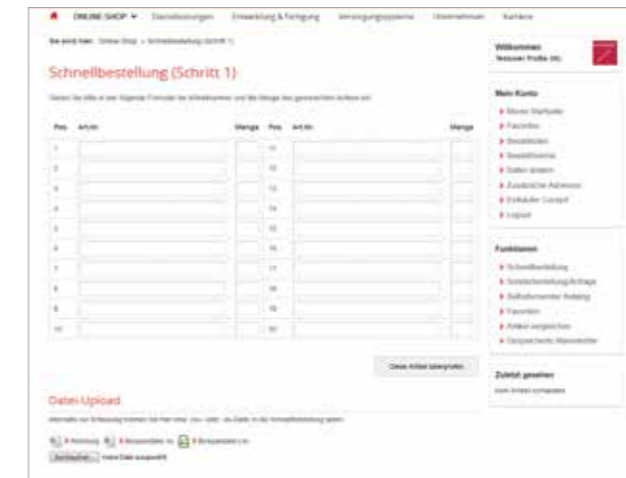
ONLINE SHOP ∨ Dienstleistungen Entwicklung & Fertigung Versorgungssysteme Unternehmen Karriere

Sie sind hier: Online Shop » Schnellbestellung (Schritt 1)

Schnellbestellung (Schritt 1)

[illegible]

| Pos. | Art.Nr. | Menge | Pos. | Art.Nr. | Menge |
|---|---|---|---|---|---|
| 1 | | | 11 | | |
| 2 | | | 12 | | |
| 3 | | | 13 | | |
| 4 | | | 14 | | |
| 5 | | | 15 | | |
| 6 | | | 16 | | |
| 7 | | | 17 | | |
| 8 | | | 18 | | |
| 9 | | | 19 | | |
| 10 | | | 20 | | |

Diese Artikel übernehmen

Datei-Upload

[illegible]

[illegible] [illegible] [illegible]

Durchsuchen... Keine Datei ausgewählt.

Willkommen
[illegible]

Mein Konto
Meine Startseite
Favoriten
Bestellungen
Bestellhistorie
Daten ändern
Zusätzliche Adressen
Einkäufer Contact
Logout

Funktionen
Schnellbestellung
Sonderbestellung/Anfrage
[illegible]
Favoriten
Artikel vergleichen
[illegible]

Zuletzt gesehen
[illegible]